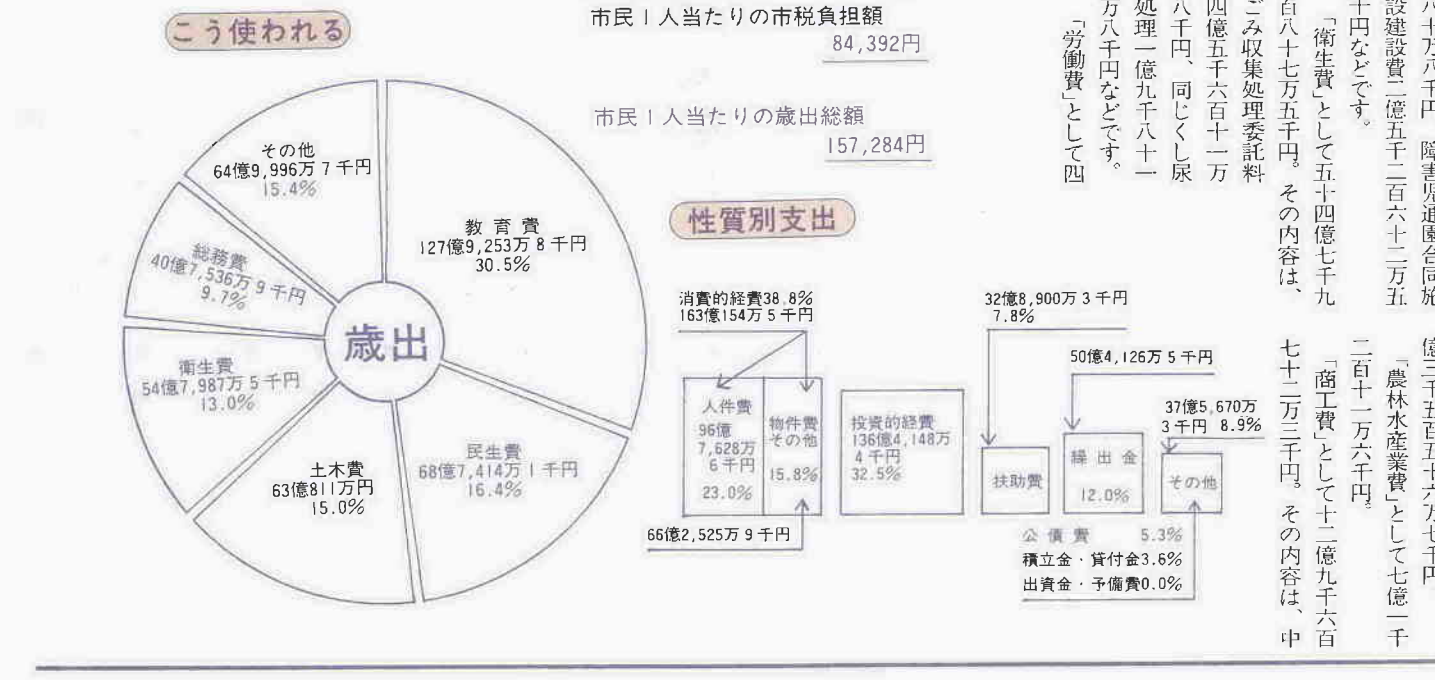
こう使われる

市民1人当たりの市税負担額
84,392円

市民1人当たりの歳出総額
157,284円

歳出

教育費
127億9,253万8千円
30.5%

民生費
68億7,414万1千円
16.4%

土木費
63億811万円
15.0%

衛生費
54億7,987万5千円
13.0%

総務費
40億7,536万9千円
9.7%

その他
64億9,996万7千円
15.4%

性質別支出

消費的経費38.8%
163億154万5千円

人件費
96億7,628万6千円
23.0%

物件費その他
15.8%

66億2,525万9千円

投資的経費
136億4,148万4千円
32.5%

32億8,900万3千円
7.8%

扶助費

50億4,126万5千円

繰出金
12.0%

37億5,670万3千円 8.9%

その他

公債費 5.3%
積立金・貸付金3.6%
出資金・予備費0.0%

「労働費」として四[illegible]万八千円などです。

処理一億九千八百十一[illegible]八千円、同じくし尿四億五千六百十一万ごみ収集処理委託料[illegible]百八十七万五千円。その内容は、

「衛生費」として五十四億七千九十円などです。

設建設費二億五千二百六十二万五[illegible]八十万六千円 障害児通園台同施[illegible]

「農林水産業費」として七億一千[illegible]億三千五百五十七万七千円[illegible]二百十一万六千円。

「商工費」として十二億九千六百七十二万三千円。その内容は、中